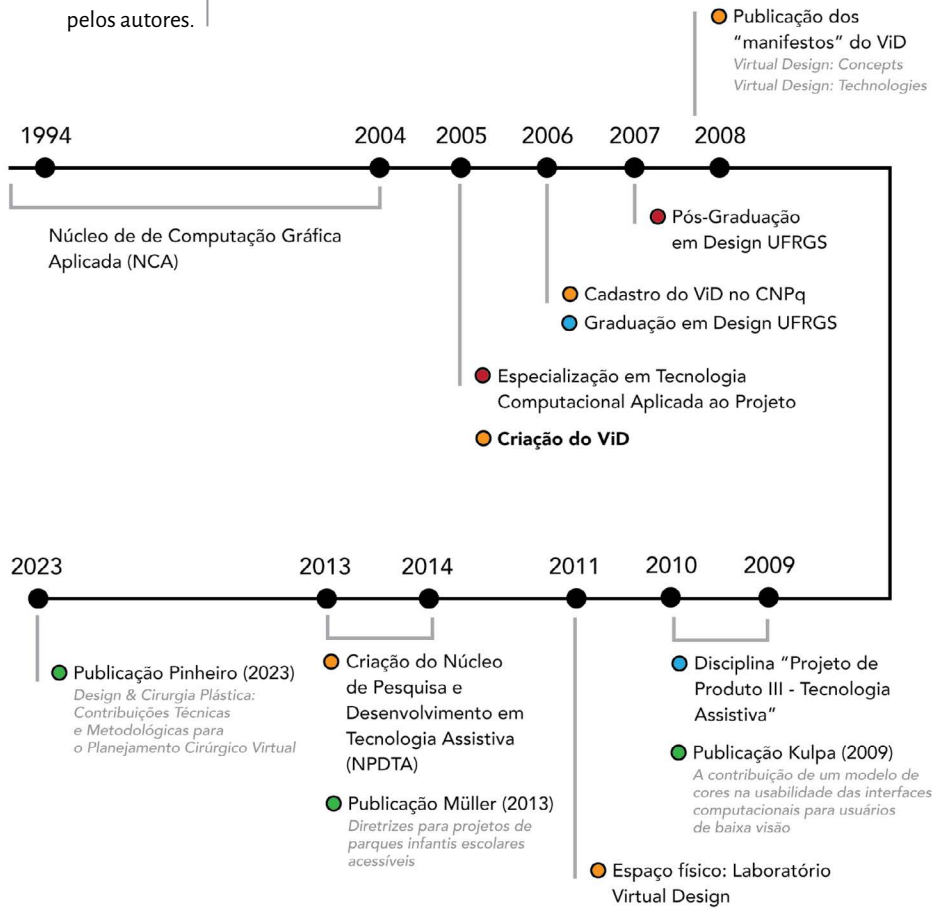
pelos autores.

Publicação dos "manifestos" do ViD
*Virtual Design: Concepts*
*Virtual Design: Technologies*

1994 2004 2005 2006 2007 2008

Núcleo de de Computação Gráfica Aplicada (NCA)

Pós-Graduação em Design UFRGS

Cadastro do ViD no CNPq

Graduação em Design UFRGS

Especialização em Tecnologia Computacional Aplicada ao Projeto

**Criação do ViD**

2023 2013 2014 2011 2010 2009

Publicação Pinheiro (2023)
*Design & Cirurgia Plástica: Contribuições Técnicas e Metodológicas para o Planejamento Cirúrgico Virtual*

Criação do Núcleo de Pesquisa e Desenvolvimento em Tecnologia Assistiva (NPDTA)

Publicação Müller (2013)
*Diretrizes para projetos de parques infantis escolares acessíveis*

Disciplina "Projeto de Produto III - Tecnologia Assistiva"

Publicação Kulpa (2009)
*A contribuição de um modelo de cores na usabilidade das interfaces computacionais para usuários de baixa visão*

Espaço físico: Laboratório Virtual Design